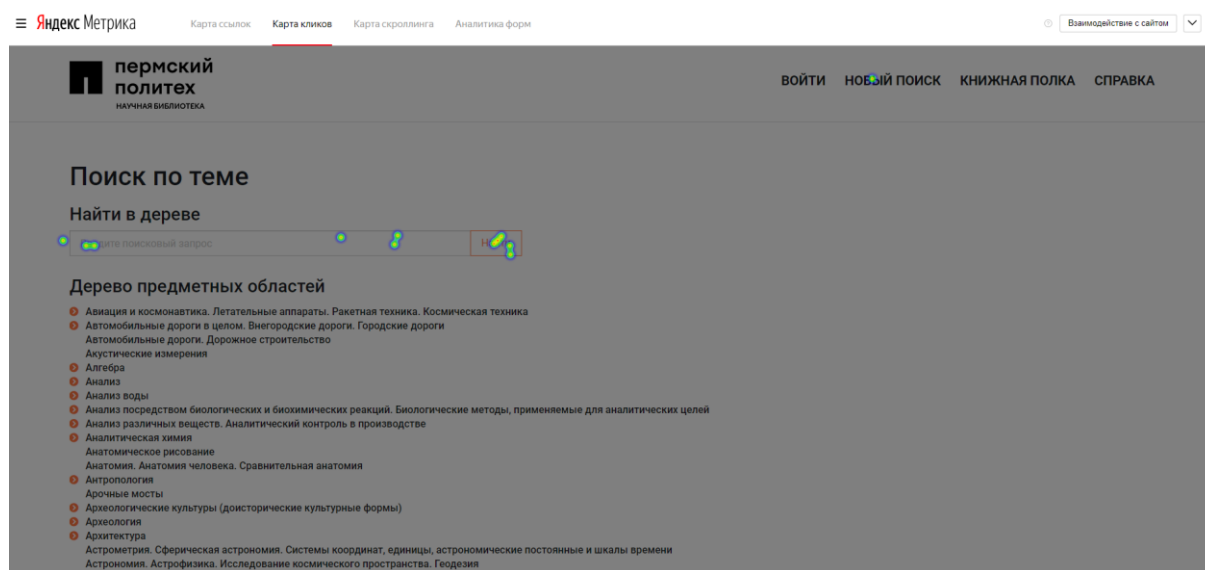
≡ Яндекс Метрика Карта ссылок Карта кликов Карта скроллинга Аналитика форм

Взаимодействие с сайтом

пермский политех
НАУЧНАЯ БИБЛИОТЕКА

ВОЙТИ НОВЫЙ ПОИСК КНИЖНАЯ ПОЛКА СПРАВКА

Поиск по теме

Найти в дереве

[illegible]ите поисковый запрос

Н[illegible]

Дерево предметных областей

Авиация и космонавтика. Летательные аппараты. Ракетная техника. Космическая техника
Автомобильные дороги в целом. Внегородские дороги. Городские дороги
Автомобильные дороги. Дорожное строительство
Акустические измерения
Алгебра
Анализ
Анализ воды
Анализ посредством биологических и биохимических реакций. Биологические методы, применяемые для аналитических целей
Анализ различных веществ. Аналитический контроль в производстве
Аналитическая химия
Анатомическое рисование
Анатомия. Анатомия человека. Сравнительная анатомия
Антропология
Арочные мосты
Археологические культуры (доисторические культурные формы)
Археология
Архитектура
Астрометрия. Сферическая астрономия. Системы координат, единицы, астрономические постоянные и шкалы времени
Астрономия. Астрофизика. Исследование космического пространства. Геодезия